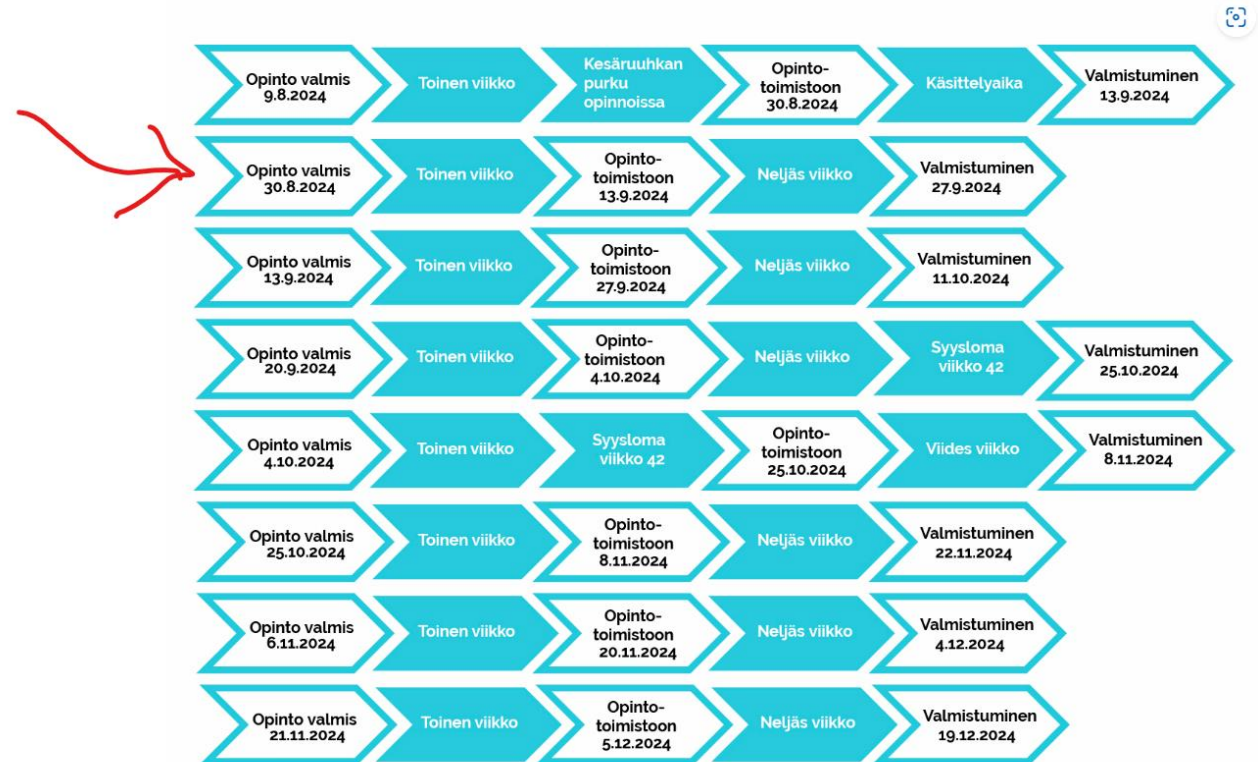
Opinto valmis 9.8.2024
Toinen viikko
Kesäruuhkan purku opinnoissa
Opintotoimistoon 30.8.2024
Käsittelyaika
Valmistuminen 13.9.2024

Opinto valmis 30.8.2024
Toinen viikko
Opintotoimistoon 13.9.2024
Neljäs viikko
Valmistuminen 27.9.2024

Opinto valmis 13.9.2024
Toinen viikko
Opintotoimistoon 27.9.2024
Neljäs viikko
Valmistuminen 11.10.2024

Opinto valmis 20.9.2024
Toinen viikko
Opintotoimistoon 4.10.2024
Neljäs viikko
Syysloma viikko 42
Valmistuminen 25.10.2024

Opinto valmis 4.10.2024
Toinen viikko
Syysloma viikko 42
Opintotoimistoon 25.10.2024
Viides viikko
Valmistuminen 8.11.2024

Opinto valmis 25.10.2024
Toinen viikko
Opintotoimistoon 8.11.2024
Neljäs viikko
Valmistuminen 22.11.2024

Opinto valmis 6.11.2024
Toinen viikko
Opintotoimistoon 20.11.2024
Neljäs viikko
Valmistuminen 4.12.2024

Opinto valmis 21.11.2024
Toinen viikko
Opintotoimistoon 5.12.2024
Neljäs viikko
Valmistuminen 19.12.2024